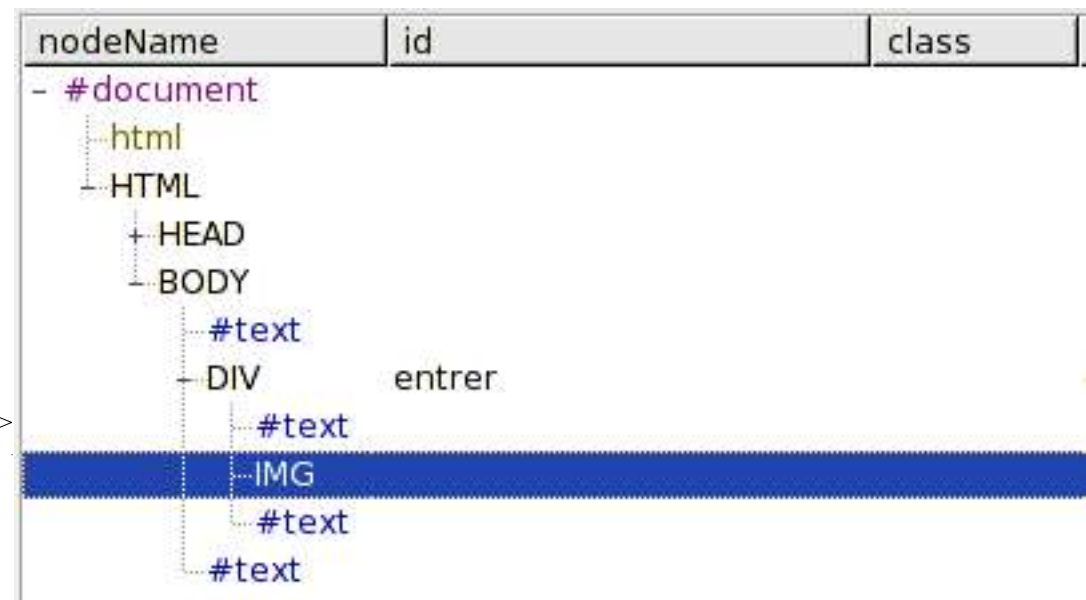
| nodeName | id | class |
|---|---|---|
| - #document | | |
| html | | |
| - HTML | | |
| + HEAD | | |
| - BODY | | |
| #text | | |
| - DIV | entrer | |
| #text | | |
| IMG | | |
| #text | | |
| #text | | |